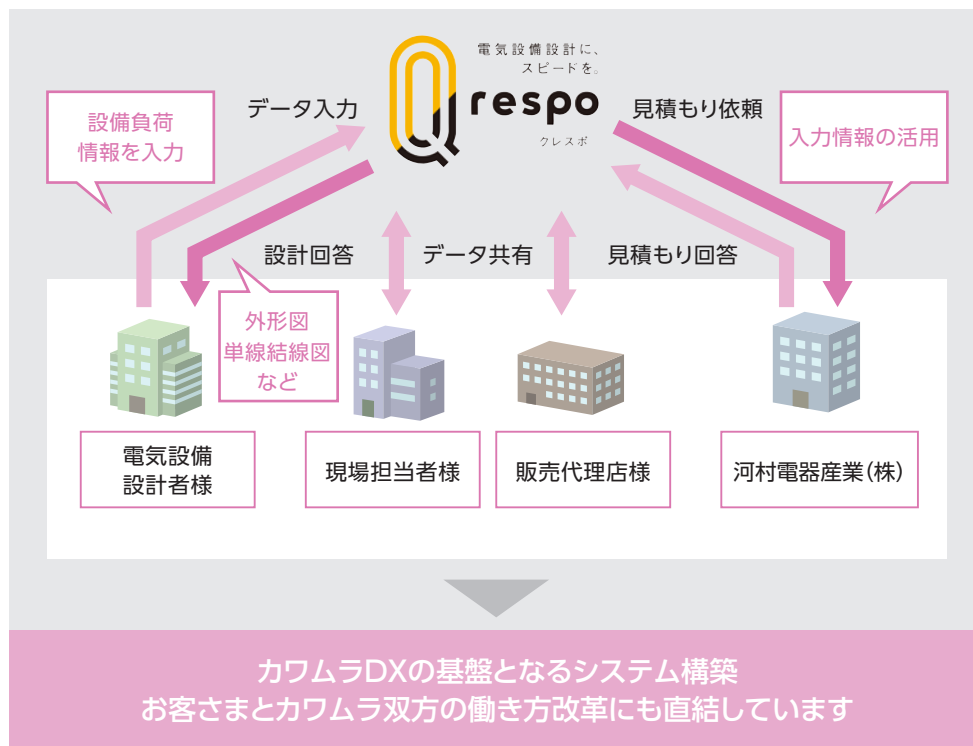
電気設備設計に、
スピードを。

respo
クレスポ

設備負荷
情報を入力

データ入力

見積もり依頼

入力情報の活用

設計回答

データ共有

見積もり回答

外形図
単線結線図
など

電気設備
設計者様

現場担当者様

販売代理店様

河村電器産業(株)

カワムラDXの基盤となるシステム構築
お客さまとカワムラ双方の働き方改革にも直結しています